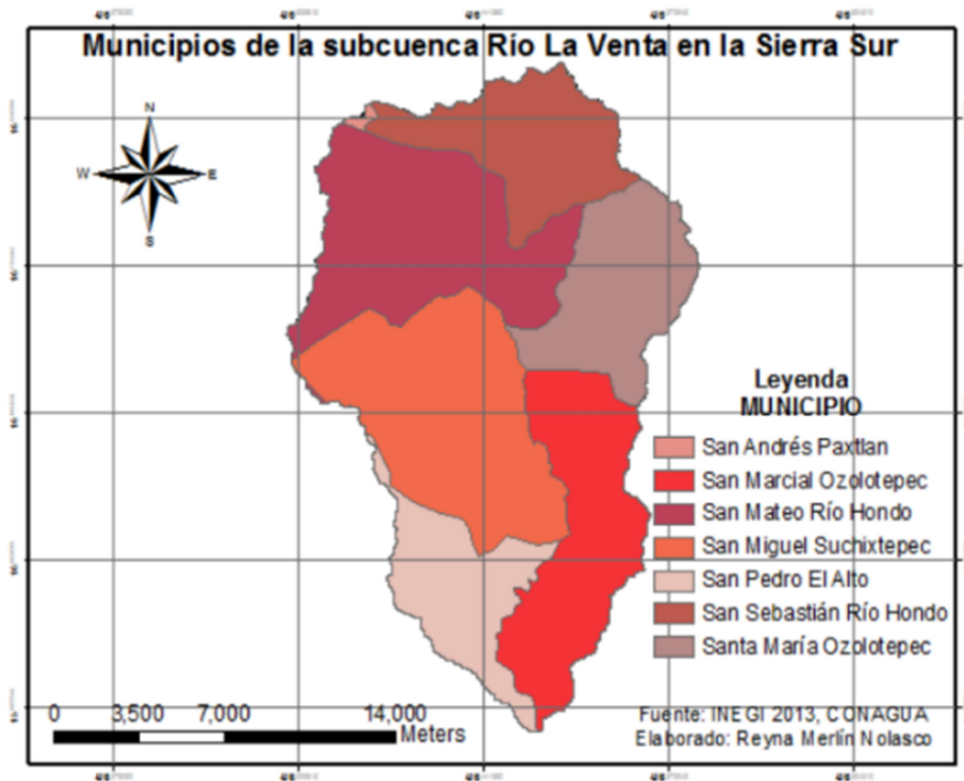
Municipios de la subcuenca Río La Venta en la Sierra Sur

N
W
E
S

Leyenda
MUNICIPIO
San Andrés Paxtlan
San Marcial Ozolotepec
San Mateo Río Hondo
San Miguel Suchixtepec
San Pedro El Alto
San Sebastián Río Hondo
Santa María Ozolotepec

0 3,500 7,000 14,000
Meters

Fuente: INEGI 2013, CONAGUA
Elaborado: Reyna Merlín Nolasco